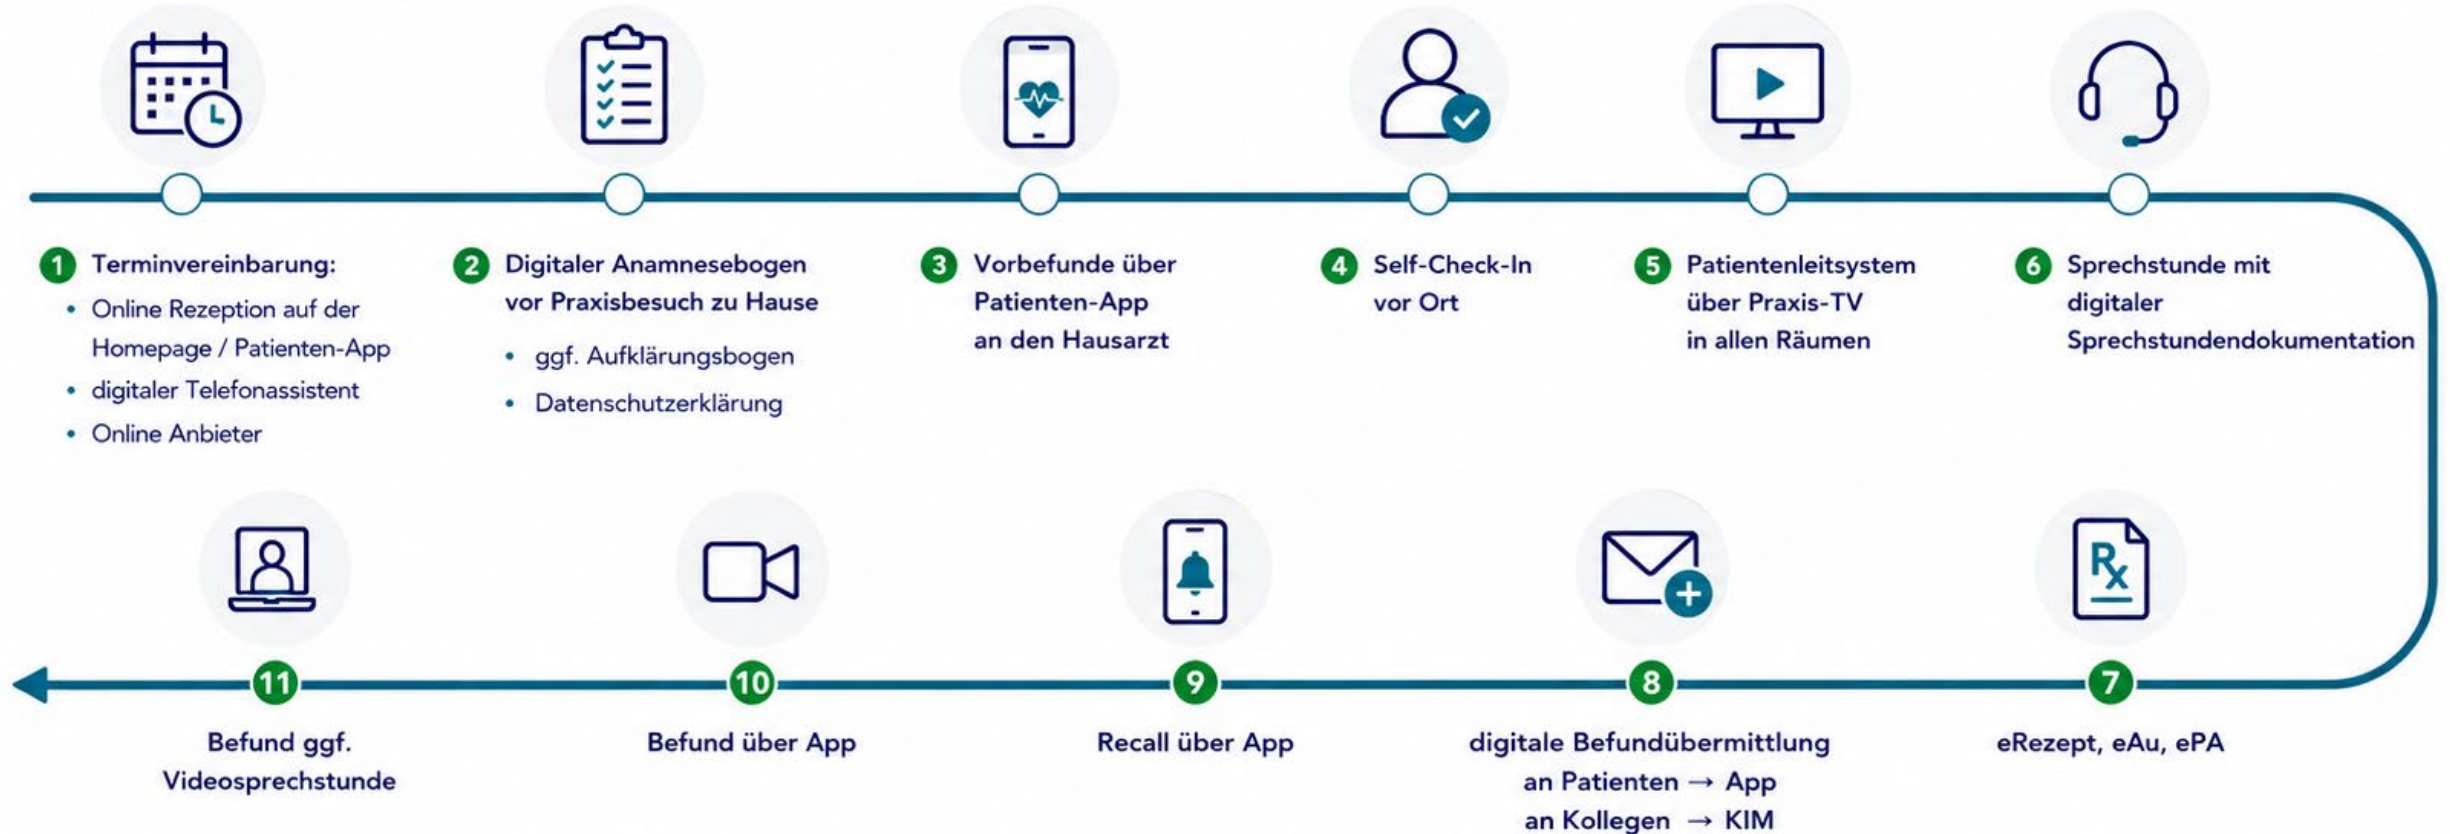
1 Terminvereinbarung:
• Online Rezeption auf der Homepage / Patienten-App
• digitaler Telefonassistent
• Online Anbieter

2 Digitaler Anamnesebogen vor Praxisbesuch zu Hause
• ggf. Aufklärungsbogen
• Datenschutzerklärung

3 Vorbefunde über Patienten-App an den Hausarzt

4 Self-Check-In vor Ort

5 Patientenleitsystem über Praxis-TV in allen Räumen

6 Sprechstunde mit digitaler Sprechstundendokumentation

7 eRezept, eAu, ePA

8 digitale Befundübermittlung
an Patienten → App
an Kollegen → KIM

9 Recall über App

10 Befund über App

11 Befund ggf. Videosprechstunde